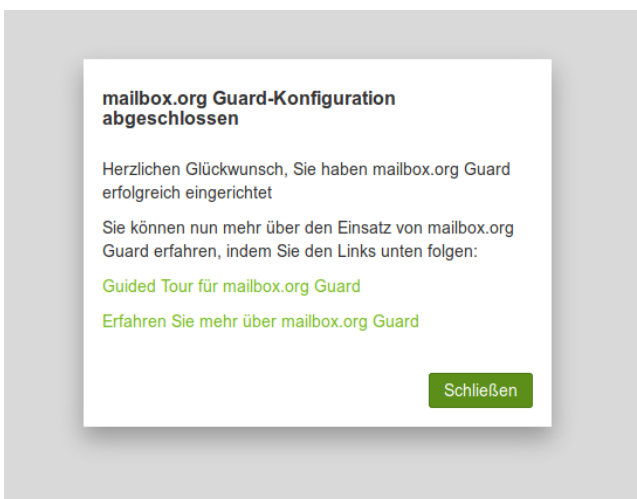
mailbox.org Guard-Konfiguration abgeschlossen

Herzlichen Glückwunsch, Sie haben mailbox.org Guard erfolgreich eingerichtet

Sie können nun mehr über den Einsatz von mailbox.org Guard erfahren, indem Sie den Links unten folgen:

Guided Tour für mailbox.org Guard

Erfahren Sie mehr über mailbox.org Guard

Schließen